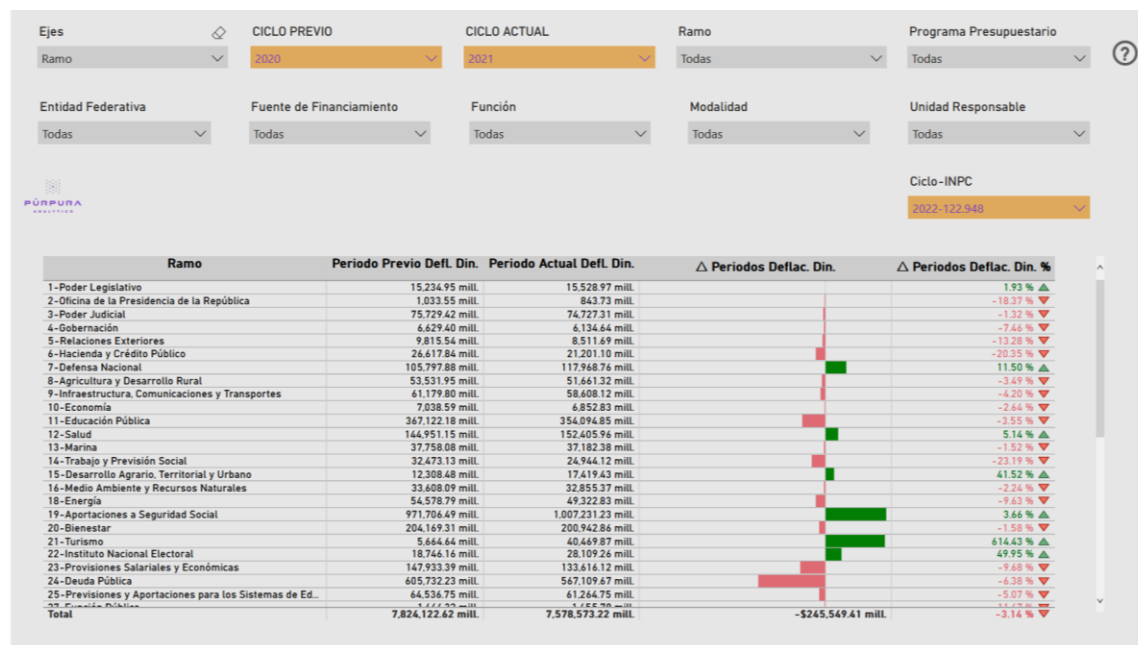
Ejes
Ramo

CICLO PREVIO
2020

CICLO ACTUAL
2021

Ramo
Todas

Programa Presupuestario
Todas

?

Entidad Federativa
Todas

Fuente de Financiamiento
Todas

Función
Todas

Modalidad
Todas

Unidad Responsable
Todas

PÚRPURA ANALYTICS

Ciclo-INPC
2022-122.948

| Ramo | Periodo Previo Defl. Din. | Periodo Actual Defl. Din. | △ Periodos Deflac. Din. | △ Periodos Deflac. Din. % |
|---|---|---|---|---|
| 1-Poder Legislativo | 15,234.95 mill. | 15,528.97 mill. | | 1.93 % |
| 2-Oficina de la Presidencia de la República | 1,033.55 mill. | 843.73 mill. | | -18.37 % |
| 3-Poder Judicial | 75,729.42 mill. | 74,727.31 mill. | | -1.32 % |
| 4-Gobernación | 6,629.40 mill. | 6,134.64 mill. | | -7.46 % |
| 5-Relaciones Exteriores | 9,815.54 mill. | 8,511.69 mill. | | -13.28 % |
| 6-Hacienda y Crédito Público | 26,617.84 mill. | 21,201.10 mill. | | -20.35 % |
| 7-Defensa Nacional | 105,797.88 mill. | 117,968.76 mill. | | 11.50 % |
| 8-Agricultura y Desarrollo Rural | 53,531.95 mill. | 51,661.32 mill. | | -3.49 % |
| 9-Infraestructura, Comunicaciones y Transportes | 61,179.80 mill. | 58,608.12 mill. | | -4.20 % |
| 10-Economía | 7,038.59 mill. | 6,852.83 mill. | | -2.64 % |
| 11-Educación Pública | 367,122.18 mill. | 354,094.85 mill. | | -3.55 % |
| 12-Salud | 144,951.15 mill. | 152,405.96 mill. | | 5.14 % |
| 13-Marina | 37,758.08 mill. | 37,182.38 mill. | | -1.52 % |
| 14-Trabajo y Previsión Social | 32,473.13 mill. | 24,944.12 mill. | | -23.19 % |
| 15-Desarrollo Agrario, Territorial y Urbano | 12,308.48 mill. | 17,419.43 mill. | | 41.52 % |
| 16-Medio Ambiente y Recursos Naturales | 33,608.09 mill. | 32,855.37 mill. | | -2.24 % |
| 18-Energía | 54,578.79 mill. | 49,322.83 mill. | | -9.63 % |
| 19-Aportaciones a Seguridad Social | 971,706.49 mill. | 1,007,231.23 mill. | | 3.66 % |
| 20-Bienestar | 204,169.31 mill. | 200,942.86 mill. | | -1.58 % |
| 21-Turismo | 5,664.64 mill. | 40,469.87 mill. | | 614.43 % |
| 22-Instituto Nacional Electoral | 18,746.16 mill. | 28,109.26 mill. | | 49.95 % |
| 23-Provisiones Salariales y Económicas | 147,933.39 mill. | 133,616.12 mill. | | -9.68 % |
| 24-Deuda Pública | 605,732.23 mill. | 567,109.67 mill. | | -6.38 % |
| 25-Previsiones y Aportaciones para los Sistemas de Ed... | 64,536.75 mill. | 61,264.75 mill. | | -5.07 % |
| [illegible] | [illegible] | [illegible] | | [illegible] |
| Total | 7,824,122.62 mill. | 7,578,573.22 mill. | -$245,549.41 mill. | -3.14 % |